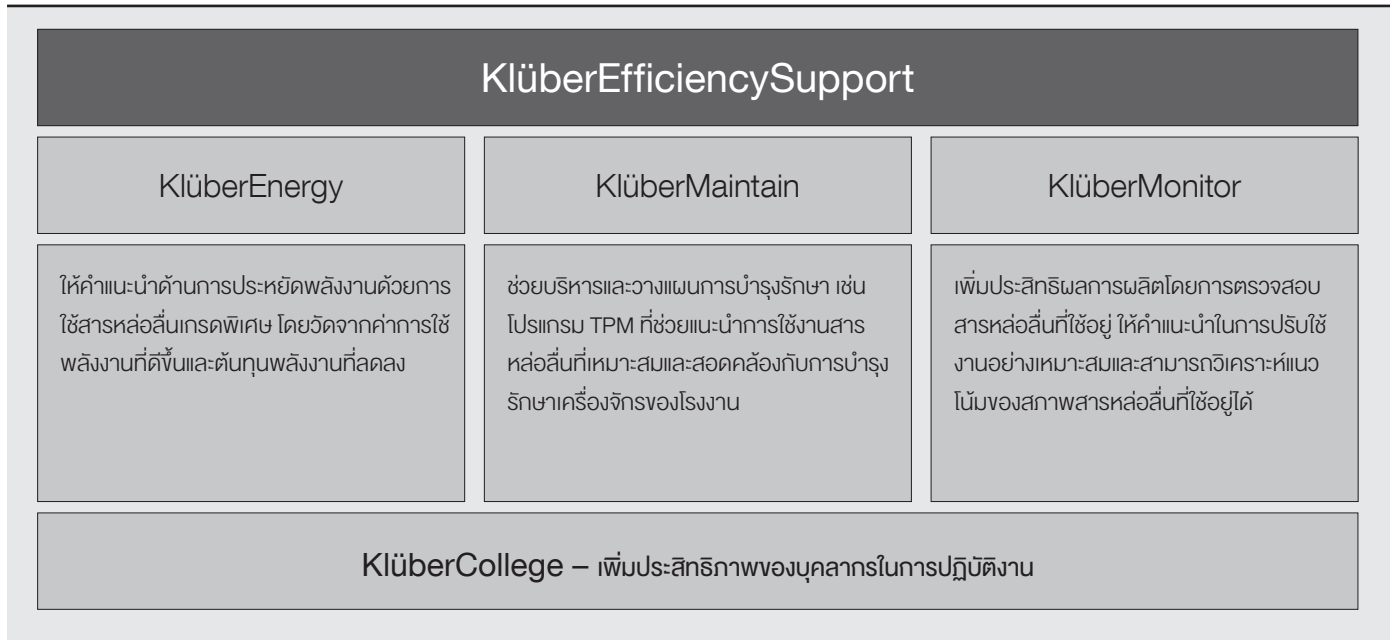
KlüberEfficiencySupport

KlüberEnergy

KlüberMaintain

KlüberMonitor

ให้คำแนะนำด้านการประหยัดพลังงานด้วยการใช้สารหล่อลื่นเกรดพิเศษ โดยวัดจากค่าการใช้พลังงานที่ดีขึ้นและต้นทุนพลังงานที่ลดลง

ช่วยบริหารและวางแผนการบำรุงรักษา เช่น โปรแกรม TPM ที่ช่วยแนะนำการใช้งานสารหล่อลื่นที่เหมาะสมและสอดคล้องกับการบำรุงรักษาเครื่องจักรของโรงงาน

เพิ่มประสิทธิผลการผลิตโดยการตรวจสอบสารหล่อลื่นที่ใช้อยู่ ให้คำแนะนำในการปรับใช้งานอย่างเหมาะสมและสามารถวิเคราะห์แนวโน้มของสภาพสารหล่อลื่นที่ใช้อยู่ได้

KlüberCollege – เพิ่มประสิทธิภาพของบุคลากรในการปฏิบัติงาน